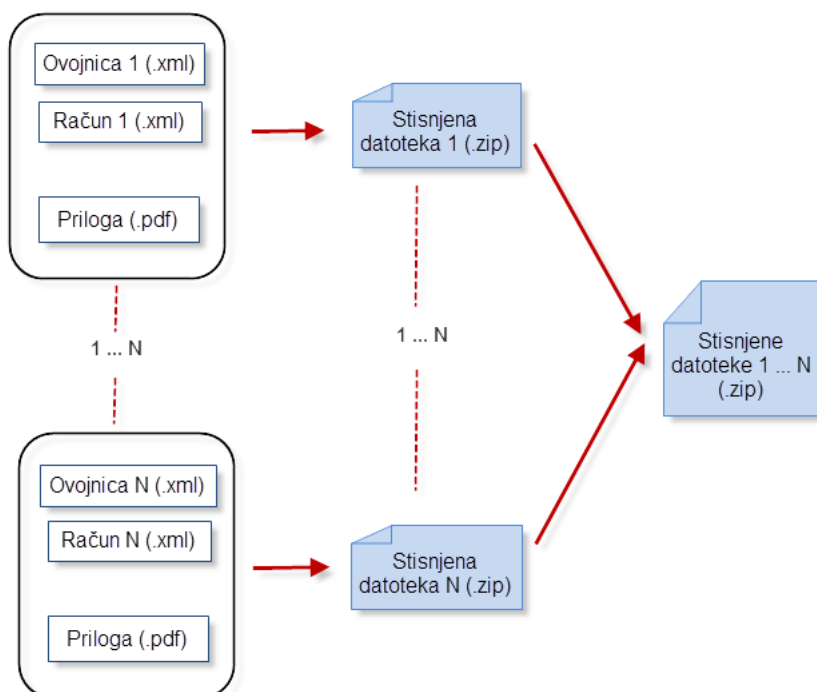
Ovojnica 1 (.xml)

Račun 1 (.xml)

Priloga (.pdf)

Stisnjena datoteka 1 (.zip)

1 ... N

1 ... N

Stisnjene datoteke 1 ... N (.zip)

Ovojnica N (.xml)

Račun N (.xml)

Priloga (.pdf)

Stisnjena datoteka N (.zip)